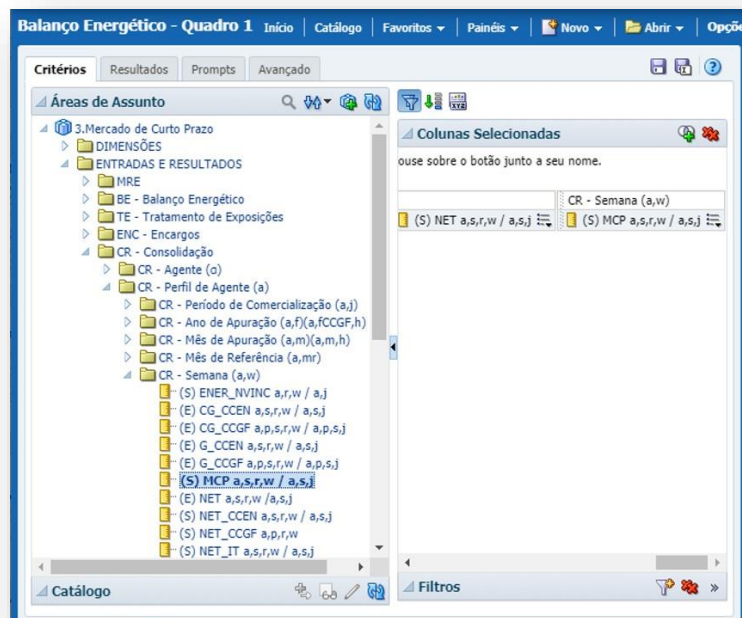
Balanço Energético - Quadro 1 Início | Catálogo | Favoritos | Painéis | Novo | Abrir | Opçõ

Critérios Resultados Prompts Avançado

Áreas de Assunto

3.Mercado de Curto Prazo
DIMENSÕES
ENTRADAS E RESULTADOS
MRE
BE - Balanço Energético
TE - Tratamento de Exposições
ENC - Encargos
CR - Consolidação
CR - Agente (a)
CR - Perfil de Agente (a)
CR - Período de Comercialização (a,j)
CR - Ano de Apuração (a,f)(a,fCCGF,h)
CR - Mês de Apuração (a,m)(a,m,h)
CR - Mês de Referência (a,mr)
CR - Semana (a,w)
(S) ENER_NVINC a,r,w / a,j
(E) CG_CCEN a,s,r,w / a,s,j
(E) CG_CCGF a,p,s,r,w / a,p,s,j
(E) G_CCEN a,s,r,w / a,s,j
(E) G_CCGF a,p,s,r,w / a,p,s,j
(S) MCP a,s,r,w / a,s,j
(E) NET a,s,r,w /a,s,j
(S) NET_CCEN a,s,r,w / a,s,j
(S) NET_CCGF a,p,r,w
(S) NET_IT a,s,r,w / a,s,j

Catálogo

Colunas Selecionadas

ouse sobre o botão junto a seu nome.

CR - Semana (a,w)
(S) NET a,s,r,w / a,s,j
(S) MCP a,s,r,w / a,s,j

Filtros